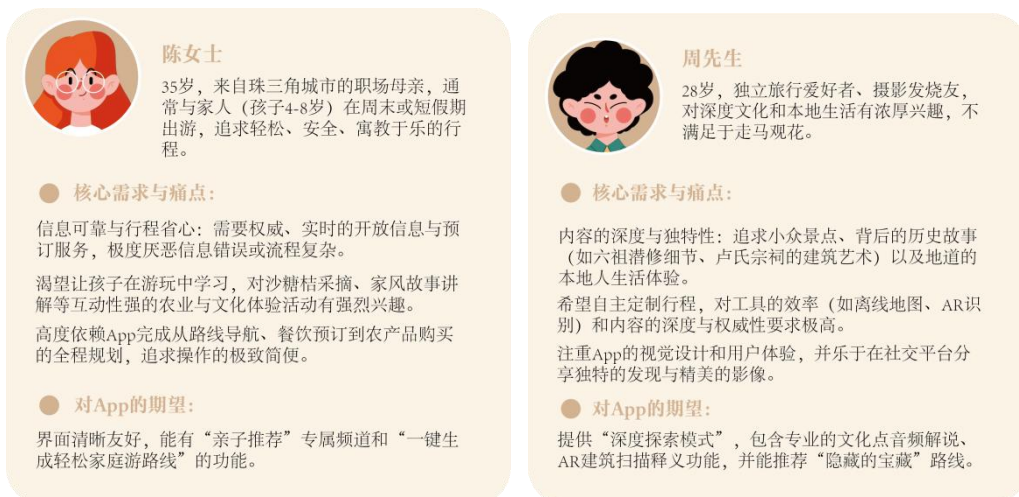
陈女士

35岁，来自珠三角城市的职场母亲，通常与家人（孩子4-8岁）在周末或短假期出游，追求轻松、安全、寓教于乐的行程。

核心需求与痛点：

信息可靠与行程省心：需要权威、实时的开放信息与预订服务，极度厌恶信息错误或流程复杂。

渴望让孩子在游玩中学习，对沙糖桔采摘、家风故事讲解等互动性强的农业与文化体验活动有强烈兴趣。

高度依赖App完成从路线导航、餐饮预订到农产品购买的全程规划，追求操作的极致简便。

对App的期望：

界面清晰友好，能有“亲子推荐”专属频道和“一键生成轻松家庭游路线”的功能。

周先生

28岁，独立旅行爱好者、摄影发烧友，对深度文化和本地生活有浓厚兴趣，不满足于走马观花。

核心需求与痛点：

内容的深度与独特性：追求小众景点、背后的历史故事（如六祖潜修细节、卢氏宗祠的建筑艺术）以及地道的本地人生活体验。

希望自主定制行程，对工具的效率（如离线地图、AR识别）和内容的深度与权威性要求极高。

注重App的视觉设计和用户体验，并乐于在社交平台分享独特的发现与精美的影像。

对App的期望：

提供“深度探索模式”，包含专业的文化点音频解说、AR建筑扫描释义功能，并能推荐“隐藏的宝藏”路线。